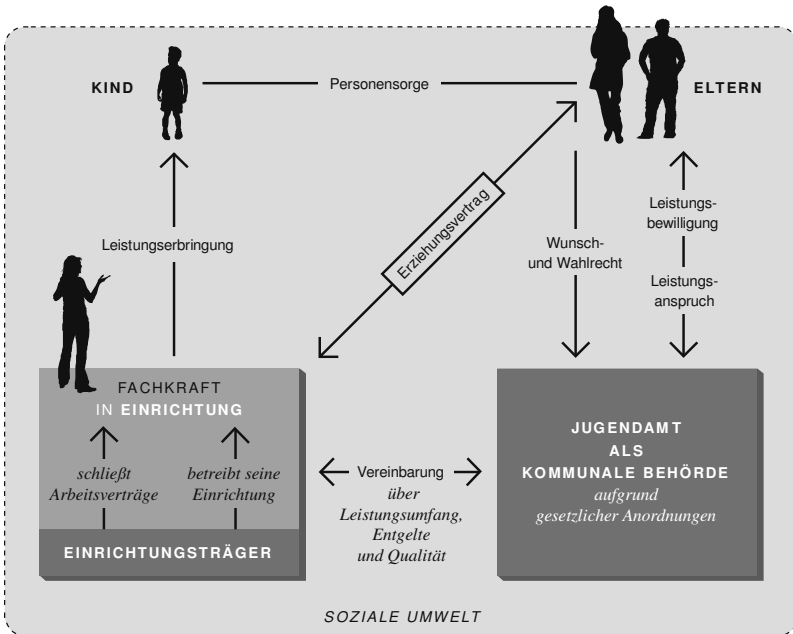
KIND

Personensorge

ELTERN

Erziehungsvertrag

Leistungserbringung

Wunsch- und Wahlrecht

Leistungsbewilligung

Leistungsanspruch

FACHKRAFT IN EINRICHTUNG

schließt Arbeitsverträge

betreibt seine Einrichtung

EINRICHTUNGSTRÄGER

Vereinbarung über Leistungsumfang, Entgelte und Qualität

JUGENDAMT ALS KOMMUNALE BEHÖRDE aufgrund gesetzlicher Anordnungen

SOZIALE UMWELT